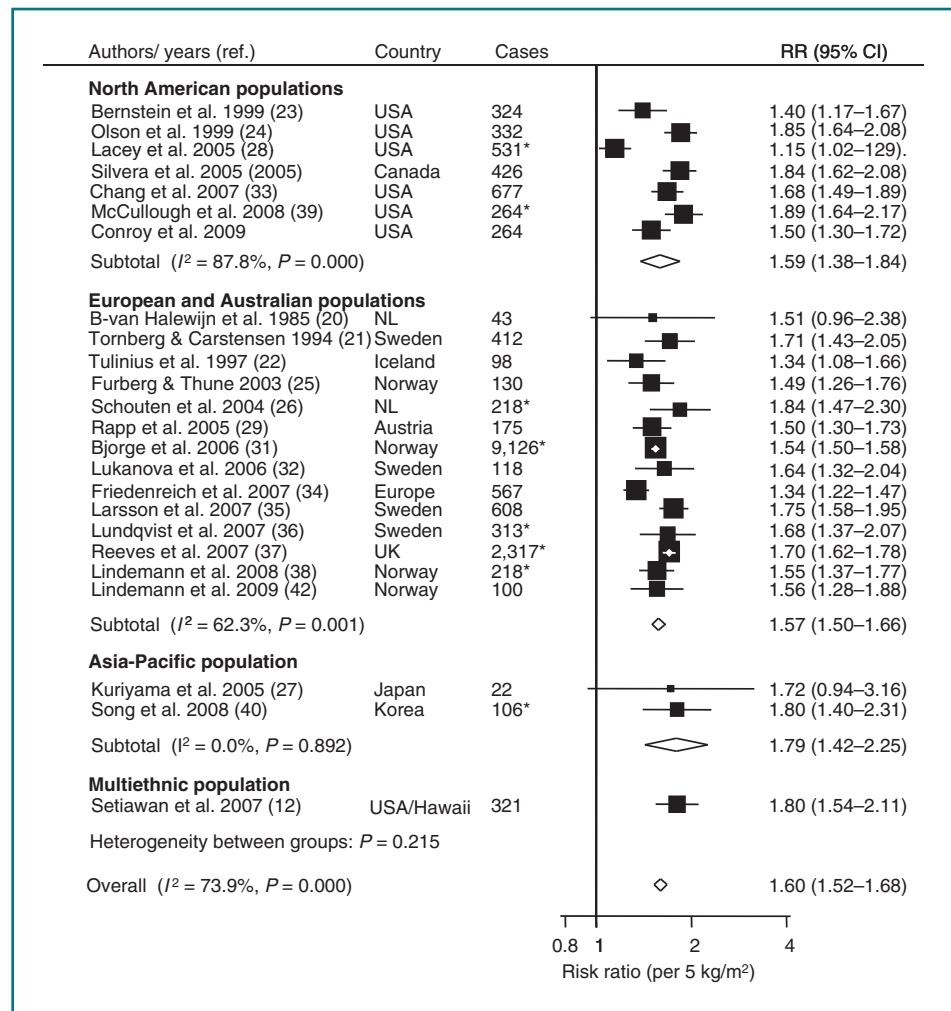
| Authors/ years (ref.) | Country | Cases | RR (95% CI) |
|---|---|---|---|
| **North American populations** | | | |
| Bernstein et al. 1999 (23) | USA | 324 | 1.40 (1.17–1.67) |
| Olson et al. 1999 (24) | USA | 332 | 1.85 (1.64–2.08) |
| Lacey et al. 2005 (28) | USA | 531* | 1.15 (1.02–129). |
| Silvera et al. 2005 (2005) | Canada | 426 | 1.84 (1.62–2.08) |
| Chang et al. 2007 (33) | USA | 677 | 1.68 (1.49–1.89) |
| McCullough et al. 2008 (39) | USA | 264* | 1.89 (1.64–2.17) |
| Conroy et al. 2009 | USA | 264 | 1.50 (1.30–1.72) |
| Subtotal ($I^2$ = 87.8%, $P$ = 0.000) | | | 1.59 (1.38–1.84) |
| **European and Australian populations** | | | |
| B-van Halewijn et al. 1985 (20) | NL | 43 | 1.51 (0.96–2.38) |
| Tornberg & Carstensen 1994 (21) | Sweden | 412 | 1.71 (1.43–2.05) |
| Tulinius et al. 1997 (22) | Iceland | 98 | 1.34 (1.08–1.66) |
| Furberg & Thune 2003 (25) | Norway | 130 | 1.49 (1.26–1.76) |
| Schouten et al. 2004 (26) | NL | 218* | 1.84 (1.47–2.30) |
| Rapp et al. 2005 (29) | Austria | 175 | 1.50 (1.30–1.73) |
| Bjorge et al. 2006 (31) | Norway | 9,126* | 1.54 (1.50–1.58) |
| Lukanova et al. 2006 (32) | Sweden | 118 | 1.64 (1.32–2.04) |
| Friedenreich et al. 2007 (34) | Europe | 567 | 1.34 (1.22–1.47) |
| Larsson et al. 2007 (35) | Sweden | 608 | 1.75 (1.58–1.95) |
| Lundqvist et al. 2007 (36) | Sweden | 313* | 1.68 (1.37–2.07) |
| Reeves et al. 2007 (37) | UK | 2,317* | 1.70 (1.62–1.78) |
| Lindemann et al. 2008 (38) | Norway | 218* | 1.55 (1.37–1.77) |
| Lindemann et al. 2009 (42) | Norway | 100 | 1.56 (1.28–1.88) |
| Subtotal ($I^2$ = 62.3%, $P$ = 0.001) | | | 1.57 (1.50–1.66) |
| **Asia-Pacific population** | | | |
| Kuriyama et al. 2005 (27) | Japan | 22 | 1.72 (0.94–3.16) |
| Song et al. 2008 (40) | Korea | 106* | 1.80 (1.40–2.31) |
| Subtotal ($I^2$ = 0.0%, $P$ = 0.892) | | | 1.79 (1.42–2.25) |
| **Multiethnic population** | | | |
| Setiawan et al. 2007 (12) | USA/Hawaii | 321 | 1.80 (1.54–2.11) |
| Heterogeneity between groups: $P$ = 0.215 | | | |
| Overall ($I^2$ = 73.9%, $P$ = 0.000) | | | 1.60 (1.52–1.68) |

0.8 1 2 4
Risk ratio (per 5 kg/m$^2$)